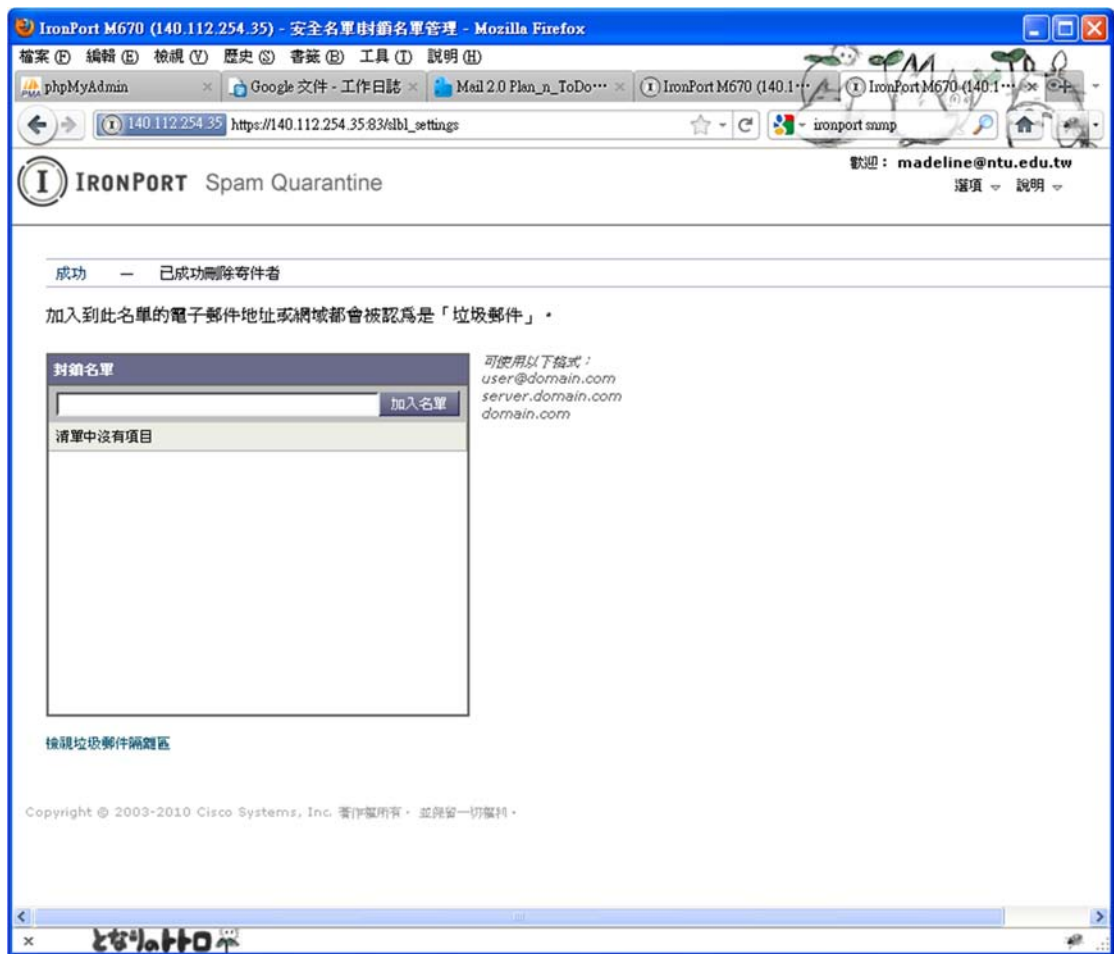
IronPort M670 (140.112.254.35) - 安全名單封鎖名單管理 - Mozilla Firefox

檔案 (F) 編輯 (E) 檢視 (V) 歷史 (S) 書籤 (B) 工具 (T) 說明 (H)

phpMyAdmin | Google 文件 - 工作日誌 | Mail 2.0 Plan_n_ToDo··· | IronPort M670 (140.1··· | IronPort M670 (140.1···

140.112.254.35 https://140.112.254.35:83/slbl_settings

ironport snmp

IRONPORT Spam Quarantine

歡迎： madeline@ntu.edu.tw
選項 說明

成功 — 已成功刪除寄件者

加入到此名單的電子郵件地址或網域都會被認爲是「垃圾郵件」。

封鎖名單

加入名單

清單中沒有項目

可使用以下格式：
user@domain.com
server.domain.com
domain.com

檢視垃圾郵件隔離區

Copyright © 2003-2010 Cisco Systems, Inc. 著作權所有。並保留一切權利。

となりのトトロ